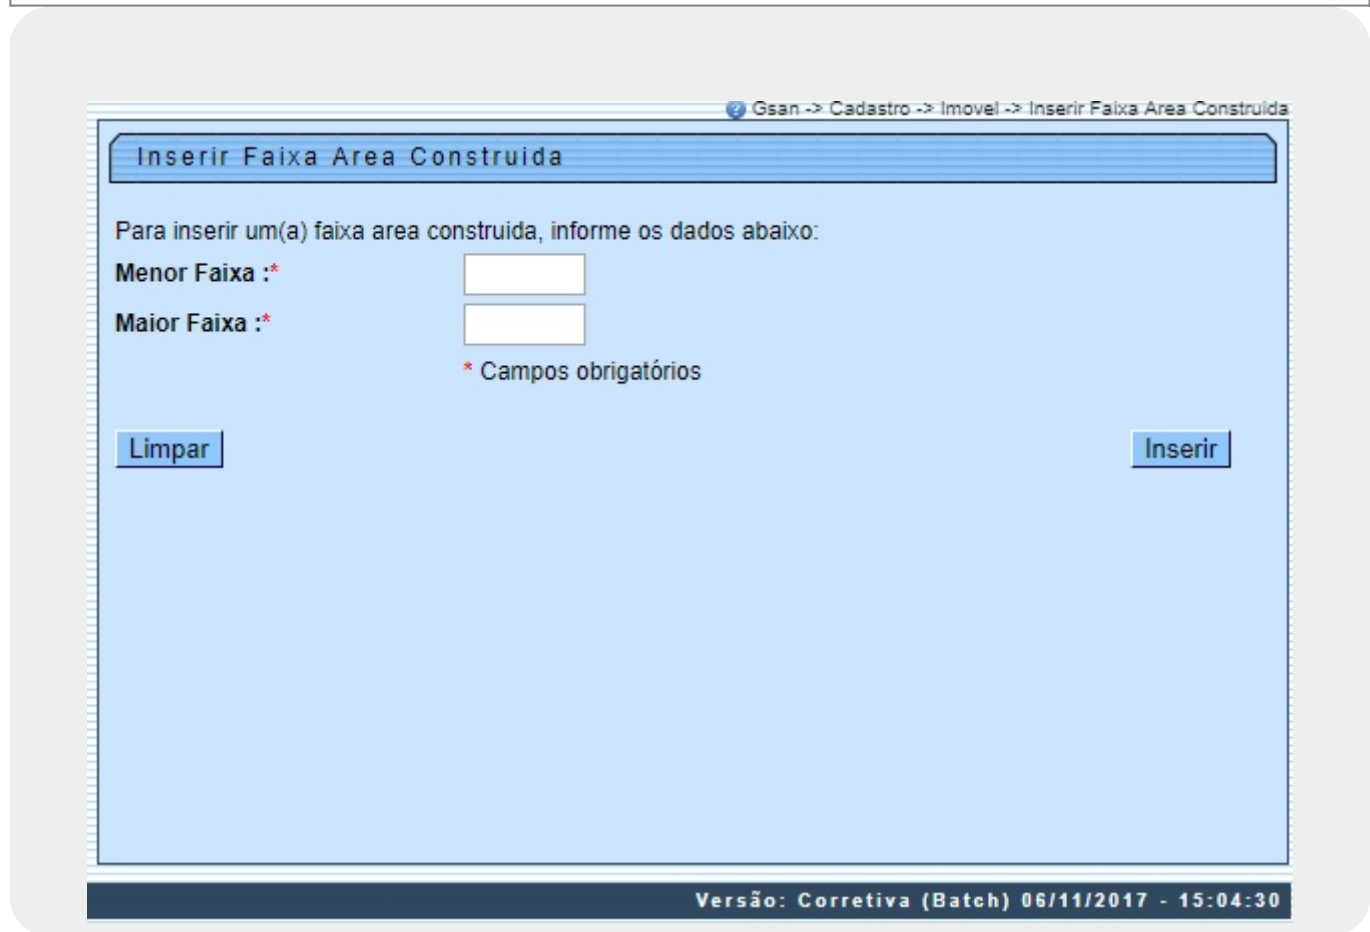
Gsan -> Cadastro -> Imovel -> Inserir Faixa Area Construida

Inserir Faixa Area Construida

Para inserir um(a) faixa area construida, informe os dados abaixo:

Menor Faixa :*

Maior Faixa :*

* Campos obrigatórios

Limpar

Inserir

Versão: Corretiva (Batch) 06/11/2017 - 15:04:30